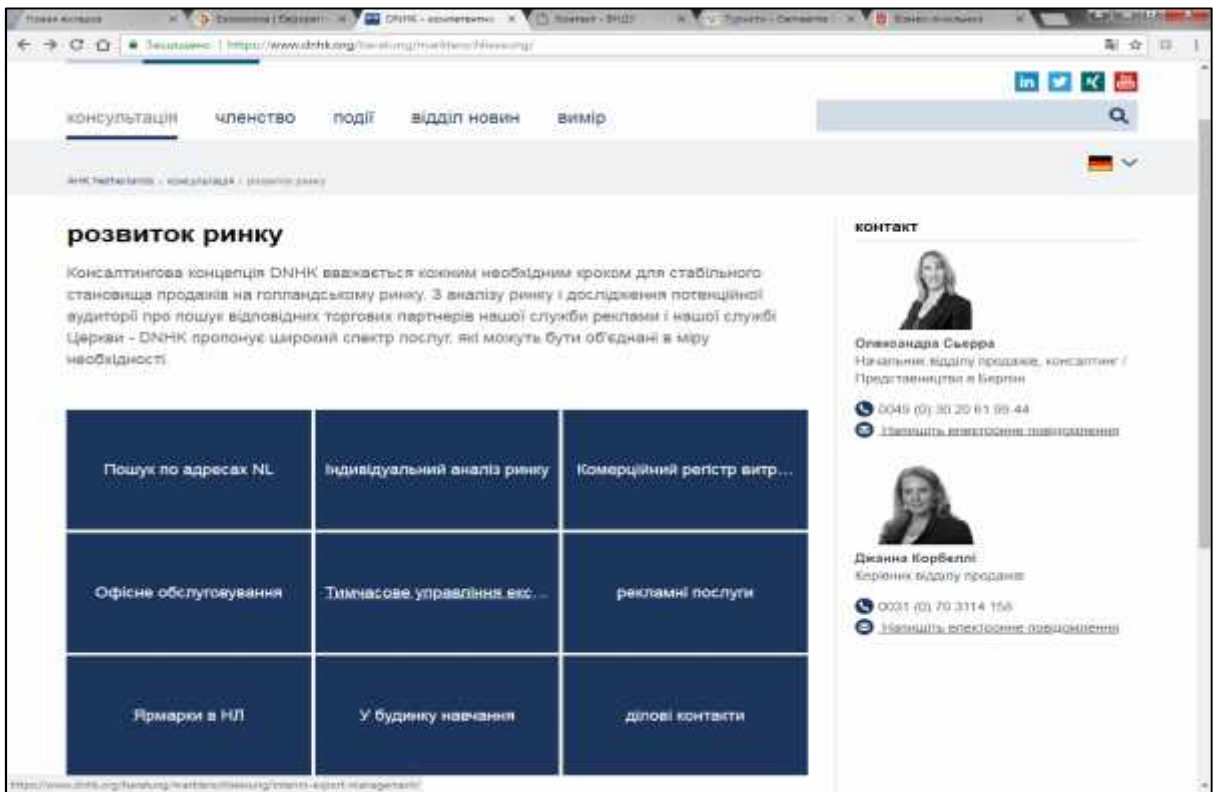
Нова вкладка | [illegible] | DNHK - консалтинг | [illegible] | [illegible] | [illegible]

Захищено | https://www.dnhk.org/beratung/marktentwicklung/

консультація членство події відділ новин вимір

DNHK Netherlands › консультація › розвиток ринку

розвиток ринку

Консалтингова концепція DNHK вважається кожним необхідним кроком для стабільного становища продажів на голландському ринку. З аналізу ринку і дослідження потенційної аудиторії про пошук відповідних торгових партнерів нашої служби реклами і нашої служби Церкви - DNHK пропонує широкий спектр послуг, які можуть бути об'єднані в міру необхідності.

| | | |
|---|---|---|
| Пошук по адресах NL | Індивідуальний аналіз ринку | Комерційний регістр витр... |
| Офісне обслуговування | Тимчасове управління екс... | рекламні послуги |
| Ярмарки в НЛ | У будинку навчання | ділові контакти |

контакт

Олександра Сьерра
Начальник відділу продажів, консалтинг / Представництво в Берліні
0049 (0) 30 20 61 99 44
Напишіть електронне повідомлення

Джанна Корбеллі
Керівник відділу продажів
0031 (0) 70 3114 156
Напишіть електронне повідомлення

https://www.dnhk.org/beratung/marktentwicklung/interim-export-management/